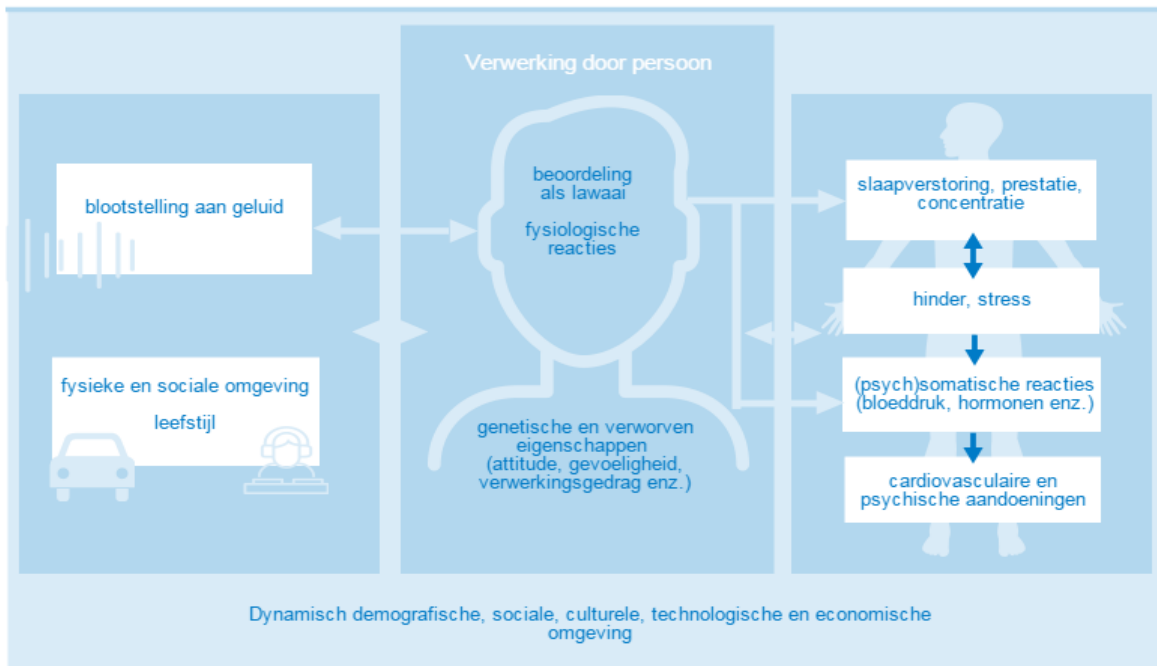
Verwerking door persoon

blootstelling aan geluid

fysieke en sociale omgeving

leefstijl

beoordeling als lawaai

fysiologische reacties

genetische en verworven eigenschappen (attitude, gevoeligheid, verwerkingsgedrag enz.)

slaapverstoring, prestatie, concentratie

hinder, stress

(psych)somatische reacties (bloeddruk, hormonen enz.)

cardiovasculaire en psychische aandoeningen

Dynamisch demografische, sociale, culturele, technologische en economische omgeving